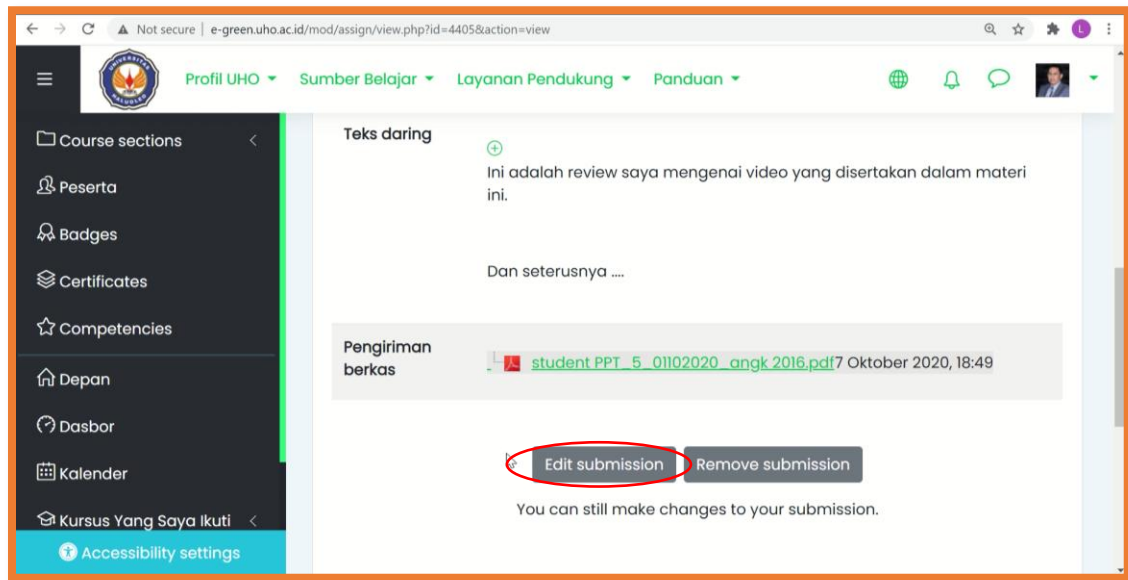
Not secure | e-green.uho.ac.id/mod/assign/view.php?id=4405&action=view

L

Profil UHO ▾ Sumber Belajar ▾ Layanan Pendukung ▾ Panduan ▾

Course sections

Peserta

Badges

Certificates

Competencies

Depan

Dasbor

Kalender

Kursus Yang Saya Ikuti

Accessibility settings

Teks daring

Ini adalah review saya mengenai video yang disertakan dalam materi ini.

Dan seterusnya ....

Pengiriman berkas

student PPT_5_01102020_angk 2016.pdf 7 Oktober 2020, 18:49

Edit submission Remove submission

You can still make changes to your submission.